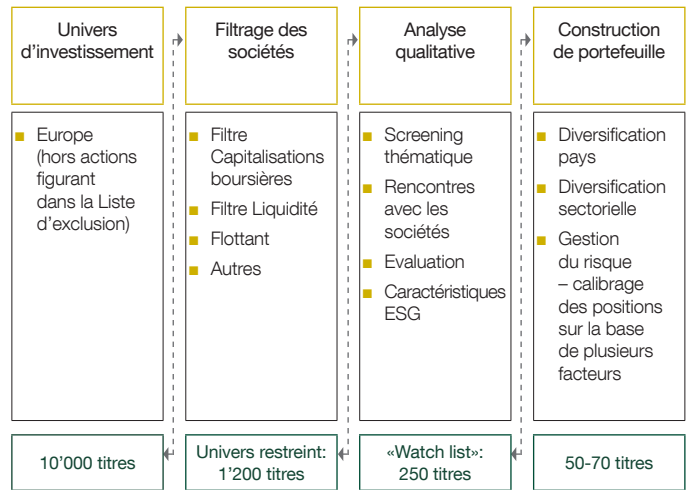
Univers d’investissement

- Europe (hors actions figurant dans la Liste d’exclusion)

10’000 titres

Filtrage des sociétés

- Filtre Capitalisations boursières
- Filtre Liquidité
- Flottant
- Autres

Univers restreint: 1’200 titres

Analyse qualitative

- Screening thématique
- Rencontres avec les sociétés
- Evaluation
- Caractéristiques ESG

«Watch list»: 250 titres

Construction de portefeuille

- Diversification pays
- Diversification sectorielle
- Gestion du risque – calibrage des positions sur la base de plusieurs facteurs

50-70 titres